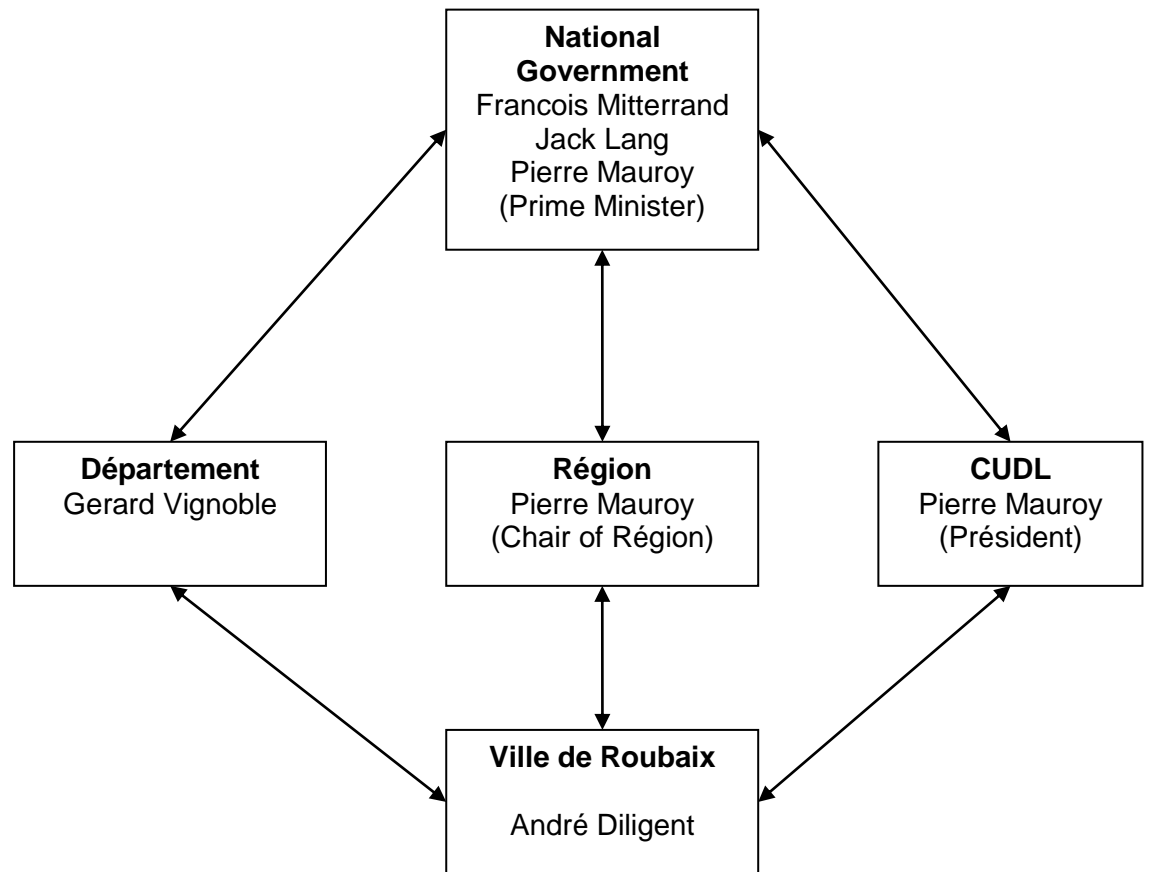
**National Government**
Francois Mitterrand
Jack Lang
Pierre Mauroy
(Prime Minister)

**Département**
Gerard Vignoble

**Région**
Pierre Mauroy
(Chair of Région)

**CUDL**
Pierre Mauroy
(Président)

**Ville de Roubaix**

André Diligent